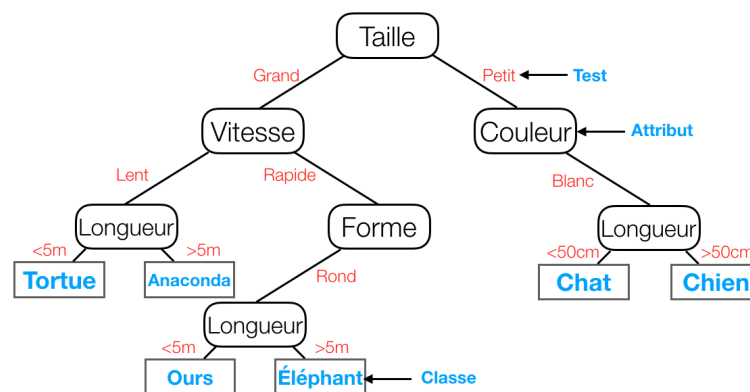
Taille

Grand

Petit

Test

Vitesse

Couleur

Attribut

Lent

Rapide

Blanc

Longueur

Forme

Longueur

<5m

>5m

<50cm

>50cm

Tortue

Anaconda

Chat

Chien

Rond

Longueur

<5m

>5m

Ours

Éléphant

Classe